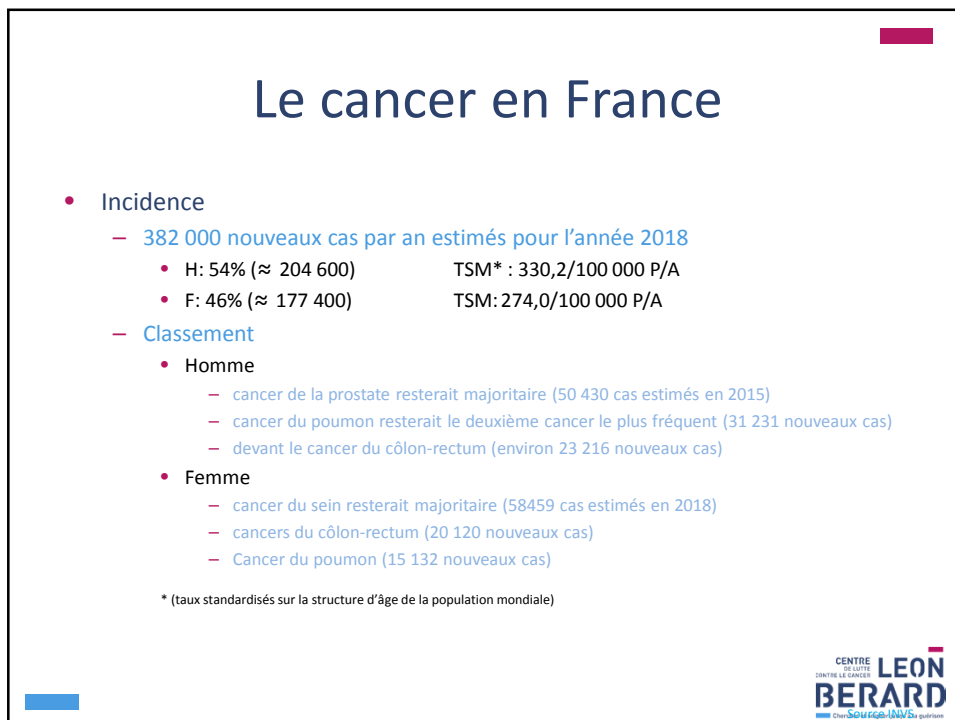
Le cancer en France

- Incidence
  – 382 000 nouveaux cas par an estimés pour l'année 2018
    - H: 54% (≈ 204 600) TSM* : 330,2/100 000 P/A
    - F: 46% (≈ 177 400) TSM: 274,0/100 000 P/A
  – Classement
    - Homme
      – cancer de la prostate resterait majoritaire (50 430 cas estimés en 2015)
      – cancer du poumon resterait le deuxième cancer le plus fréquent (31 231 nouveaux cas)
      – devant le cancer du côlon-rectum (environ 23 216 nouveaux cas)
    - Femme
      – cancer du sein resterait majoritaire (58459 cas estimés en 2018)
      – cancers du côlon-rectum (20 120 nouveaux cas)
      – Cancer du poumon (15 132 nouveaux cas)

* (taux standardisés sur la structure d'âge de la population mondiale)

CENTRE DE LUTTE CONTRE LE CANCER LEON BERARD
Source INVS